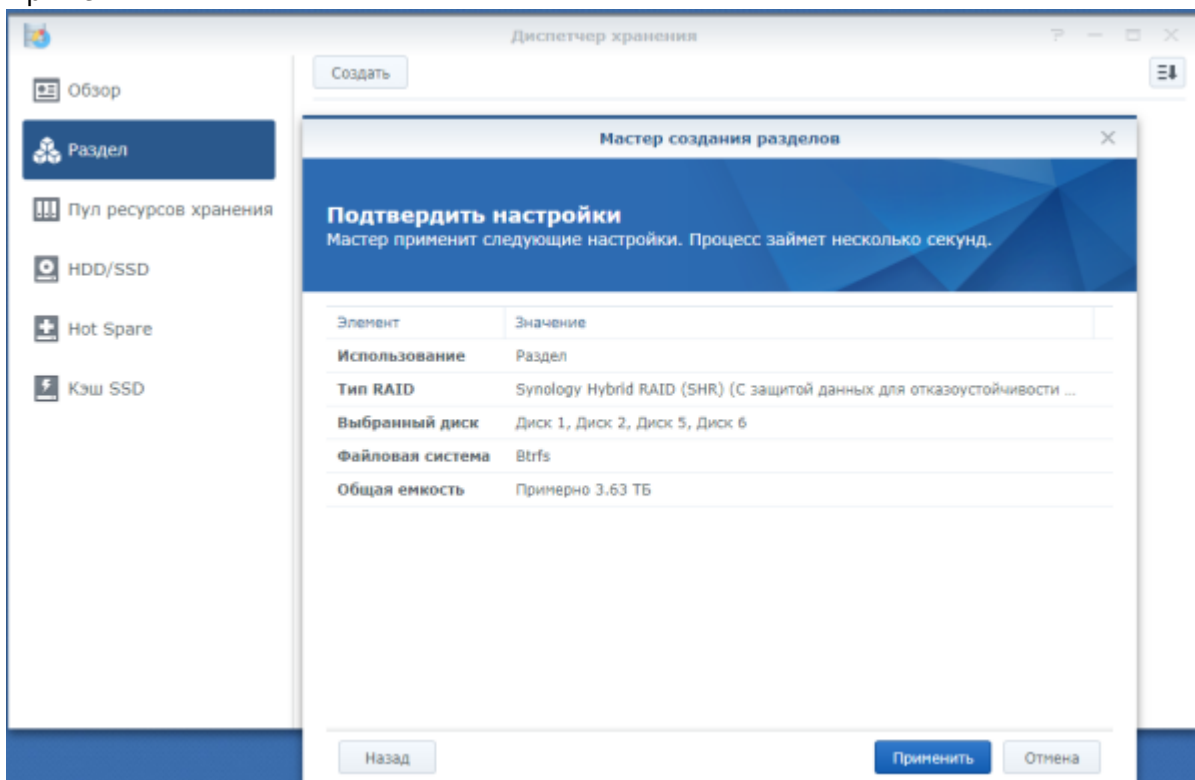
Диспетчер хранения

Обзор

Раздел

Пул ресурсов хранения

HDD/SSD

Hot Spare

Кэш SSD

Создать

Мастер создания разделов

Подтвердить настройки
Мастер применит следующие настройки. Процесс займет несколько секунд.

| Элемент | Значение |
|---|---|
| Использование | Раздел |
| Тип RAID | Synology Hybrid RAID (SHR) (С защитой данных для отказоустойчивости ... |
| Выбранный диск | Диск 1, Диск 2, Диск 5, Диск 6 |
| Файловая система | Btrfs |
| Общая емкость | Примерно 3.63 ТБ |

Назад

Применить

Отмена